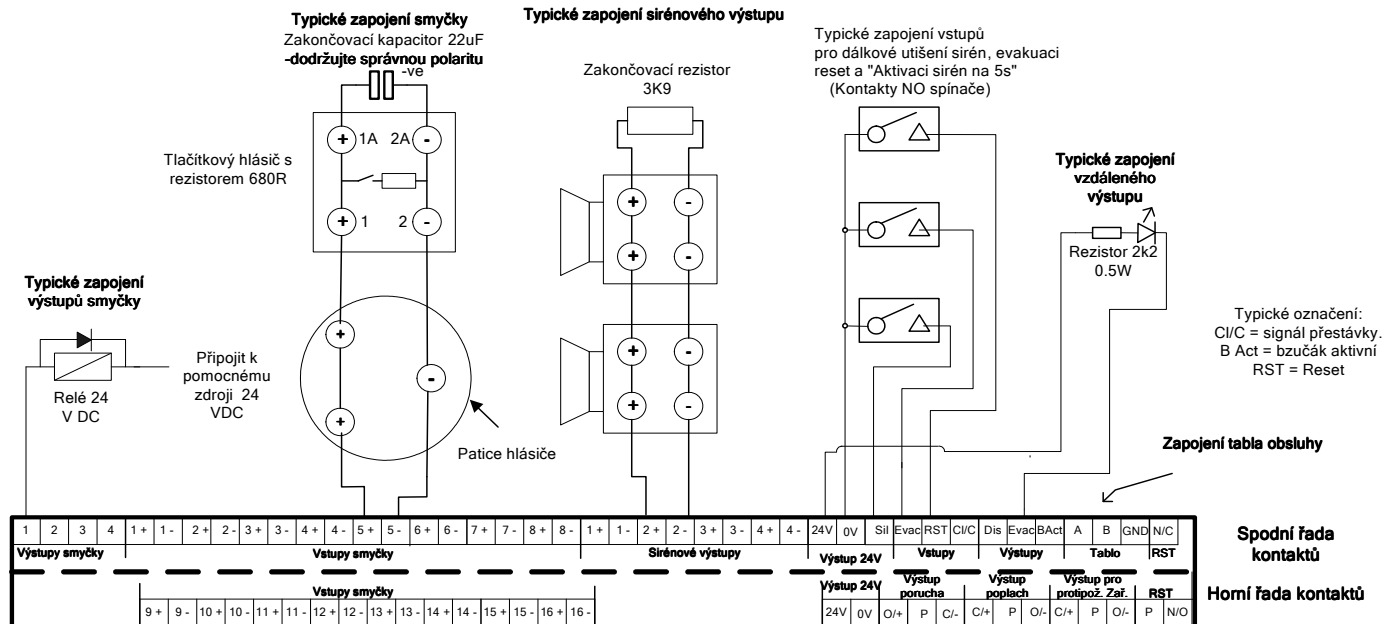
Typické zapojení smyčky
Zakončovací kapacitor 22uF
-dodržujte správnou polaritu
-ve

Typické zapojení sirénového výstupu

Typické zapojení vstupů pro dálkové utišení sirén, evakuaci reset a "Aktivaci sirén na 5s" (Kontakty NO spínače)

Zakončovací rezistor 3K9

Tlačítkový hlásič s rezistorem 680R

1A 2A
1 2

Typické zapojení vzdáleného výstupu

Rezistor 2k2 0.5W

Typické zapojení výstupů smyčky

Typické označení:
CI/C = signál přestávky.
B Act = bzučák aktivní
RST = Reset

Připojit k pomocnému zdroji 24 VDC

Relé 24 V DC

Patice hlásiče

Zapojení tabla obsluhy

| 1 | 2 | 3 | 4 | 1 + | 1 - | 2 + | 2 - | 3 + | 3 - | 4 + | 4 - | 5 + | 5 - | 6 + | 6 - | 7 + | 7 - | 8 + | 8 - | 1 + | 1 - | 2 + | 2 - | 3 + | 3 - | 4 + | 4 - | 24V | 0V | Sil | Evac | RST | CI/C | Dis | Evac | BAct | A | B | GND | N/C |

Výstupy smyčky | Vstupy smyčky | Sirénové výstupy | Výstup 24V | Vstupy | Výstupy | Tablo | RST

Spodní řada kontaktů

Vstupy smyčky | Výstup 24V | Výstup porucha | Výstup poplach | Výstup pro protipož. Zař. | RST

| 9 + | 9 - | 10 + | 10 - | 11 + | 11 - | 12 + | 12 - | 13 + | 13 - | 14 + | 14 - | 15 + | 15 - | 16 + | 16 - | 24V | 0V | O/+ | P | C/- | C/+ | P | O/- | C/+ | P | O/- | P | N/O |

Horní řada kontaktů